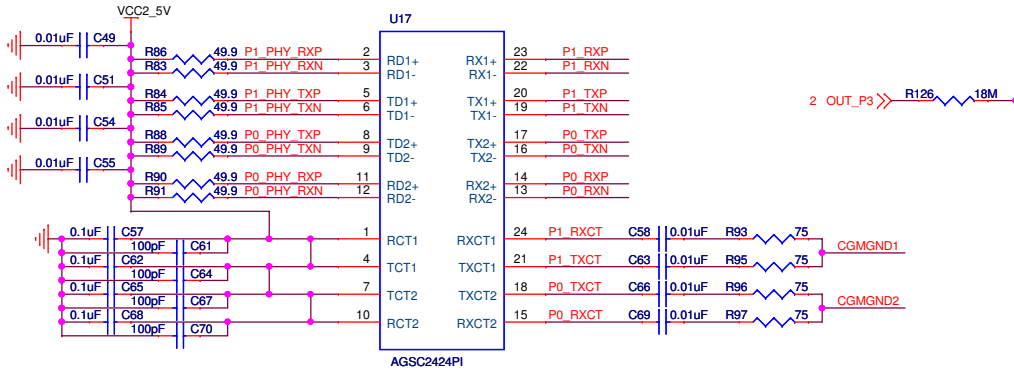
VCC2_5V
U17
0.01uF C49
R86 49.9 P1_PHY_RXP 2 RD1+
R83 49.9 P1_PHY_RXN 3 RD1-
0.01uF C51
R84 49.9 P1_PHY_TXP 5 TD1+
R85 49.9 P1_PHY_TXN 6 TD1-
0.01uF C54
R88 49.9 P0_PHY_TXP 8 TD2+
R89 49.9 P0_PHY_TXN 9 TD2-
0.01uF C55
R90 49.9 P0_PHY_RXP 11 RD2+
R91 49.9 P0_PHY_RXN 12 RD2-
RX1+ 23 P1_RXP
RX1- 22 P1_RXN
TX1+ 20 P1_TXP
TX1- 19 P1_TXN
TX2+ 17 P0_TXP
TX2- 16 P0_TXN
RX2+ 14 P0_RXP
RX2- 13 P0_RXN
2 OUT_P3 R126 18M
0.1uF C57 100pF C61 1 RCT1
0.1uF C62 100pF C64 4 TCT1
0.1uF C65 100pF C67 7 TCT2
0.1uF C68 100pF C70 10 RCT2
RXCT1 24 P1_RXCT C58 0.01uF R93 75
TXCT1 21 P1_TXCT C63 0.01uF R95 75 CGMGND1
TXCT2 18 P0_TXCT C66 0.01uF R96 75
RXCT2 15 P0_RXCT C69 0.01uF R97 75 CGMGND2
AGSC2424PI